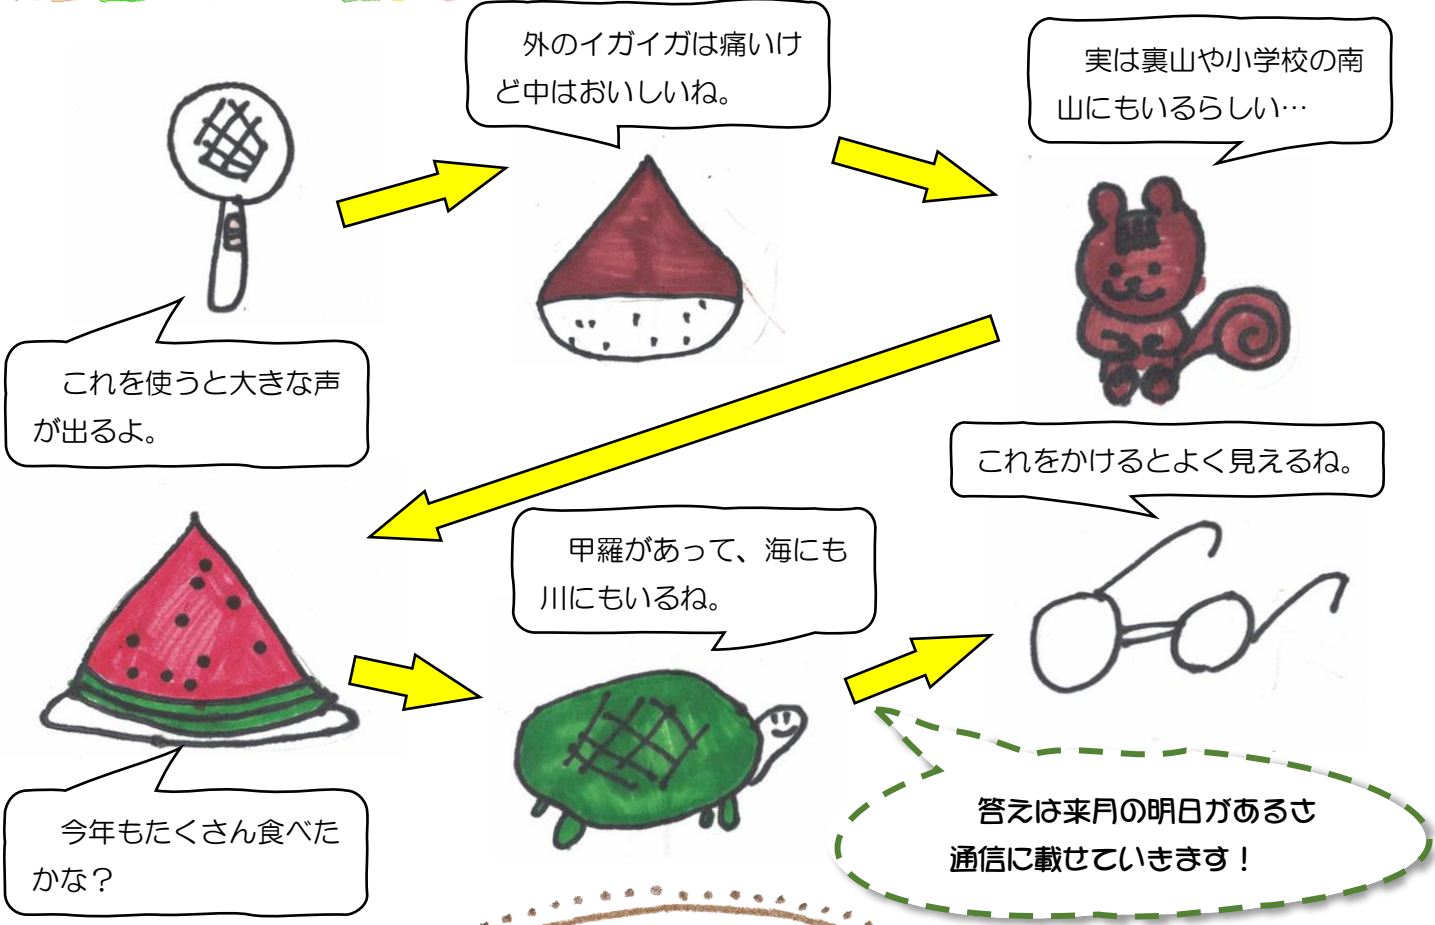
外のイガイガは痛いけど中はおいしいね。

実は裏山や小学校の南山にもいるらしい…

これを使うと大きな声が出るよ。

これをかけるとよく見えるね。

甲羅があって、海にも川にもいるね。

今年もたくさん食べたかな？

答えは来月の明日があるさ通信に載せていきます！